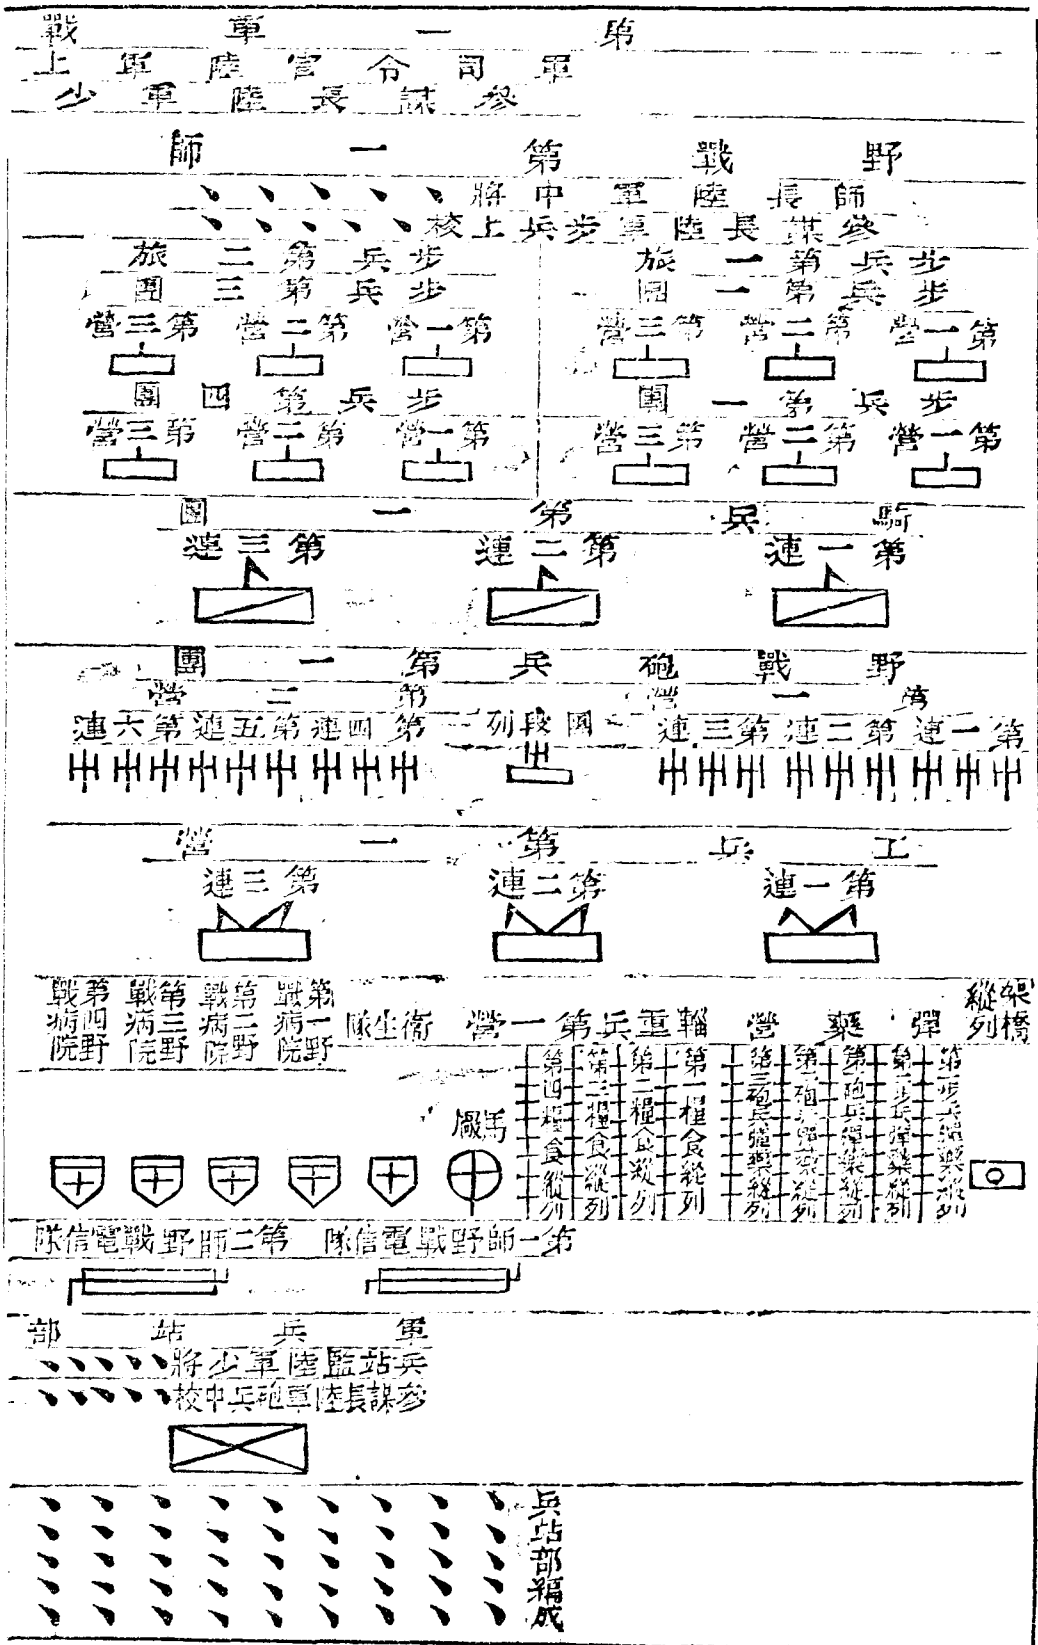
戰　軍　一　第
上　軍　陸　官　令　司　軍
少　軍　陸　長　謀　參

師　一　第　戰　野
將中軍陸長師
校上兵步軍陸長謀參

旅二第兵步
團三第兵步
營三第　營二第　營一第
團四第兵步
營三第　營二第　營一第

旅一第兵步
團一第兵步
營三第　營二第　營一第
團二第兵步
營三第　營二第　營一第

團一第兵騎
連三第　連二第　連一第

團一第兵砲戰野
營二第　營一第
連六第　連五第　連四第　列段團　連三第　連二第　連一第

營一第兵工
連三第　連二第　連一第

戰第　戰第　戰第　戰第
病四　病三　病二　病一
院野　院野　院野　院野
隊生衛　營一第兵重輜　營藥彈　縱架列橋

第四糧食縱列　第三糧食縱列　第二糧食縱列　第一糧食縱列　第三砲兵彈藥縱列　第二砲兵彈藥縱列　第一砲兵彈藥縱列　第二步兵彈藥縱列　第一步兵彈藥縱列
廠馬

隊信電戰野師二第　隊信電戰野師一第

部站兵軍
將少軍陸監站兵
校中兵砲軍陸長謀參

兵站部編成